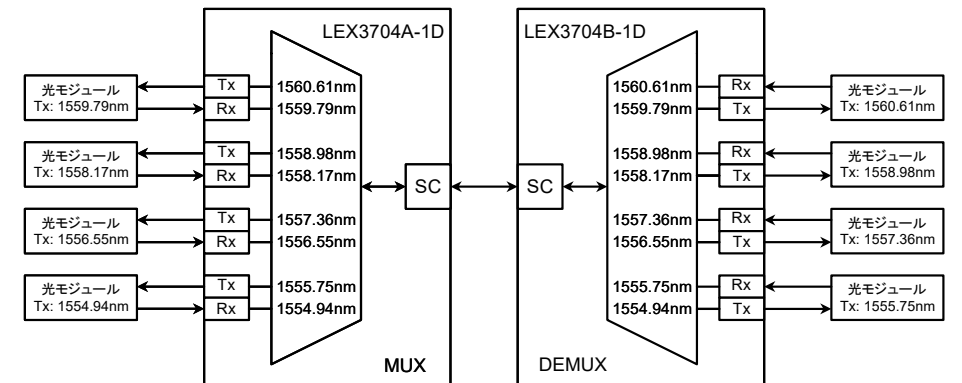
LEX3704A-1D

光モジュール
Tx: 1559.79nm

光モジュール
Tx: 1558.17nm

光モジュール
Tx: 1556.55nm

光モジュール
Tx: 1554.94nm

Tx
Rx
Tx
Rx
Tx
Rx
Tx
Rx

1560.61nm
1559.79nm
1558.98nm
1558.17nm
1557.36nm
1556.55nm
1555.75nm
1554.94nm

MUX

SC

SC

LEX3704B-1D

1560.61nm
1559.79nm
1558.98nm
1558.17nm
1557.36nm
1556.55nm
1555.75nm
1554.94nm

DEMUX

Rx
Tx
Rx
Tx
Rx
Tx
Rx
Tx

光モジュール
Tx: 1560.61nm

光モジュール
Tx: 1558.98nm

光モジュール
Tx: 1557.36nm

光モジュール
Tx: 1555.75nm